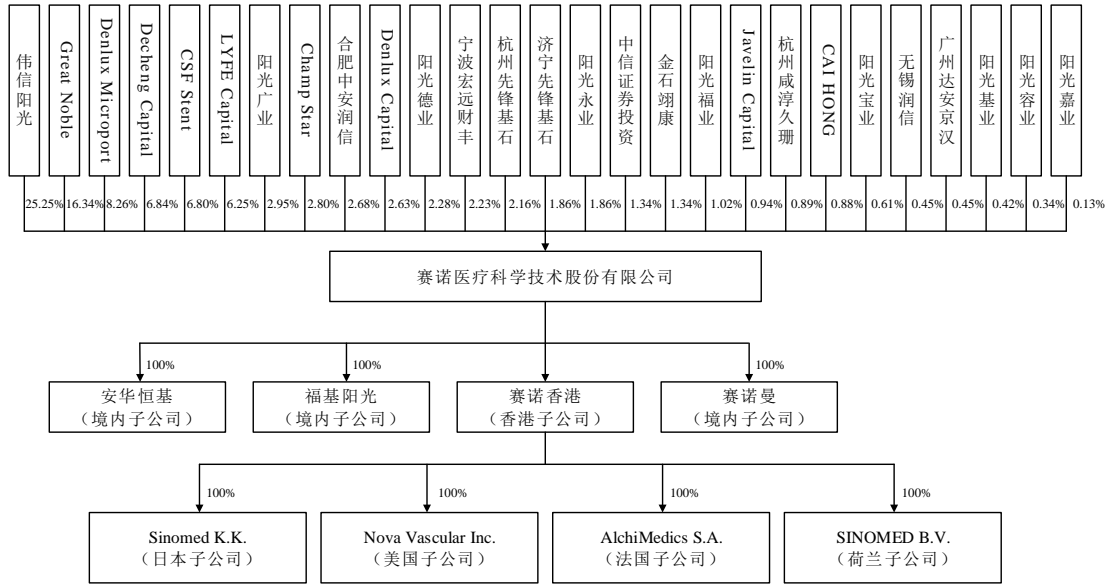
伟信阳光 25.25%
Great Noble 16.34%
Denlux Microport 8.26%
Decheng Capital 6.84%
CSF Stent 6.80%
LYFE Capital 6.25%
阳光广业 2.95%
Champ Star 2.80%
合肥中安润信 2.68%
Denlux Capital 2.63%
阳光德业 2.28%
宁波宏远财丰 2.23%
杭州先锋基石 2.16%
济宁先锋基石 1.86%
阳光永业 1.86%
中信证券投资 1.34%
金石翊康 1.34%
阳光福业 1.02%
Javelin Capital 0.94%
杭州咸淳久珊 0.89%
CAI HONG 0.88%
阳光宝业 0.61%
无锡润信 0.45%
广州达安京汉 0.45%
阳光基业 0.42%
阳光容业 0.34%
阳光嘉业 0.13%

赛诺医疗科学技术股份有限公司

100%
安华恒基
（境内子公司）

100%
福基阳光
（境内子公司）

赛诺香港
（香港子公司）

100%
赛诺曼
（境内子公司）

100%
Sinomed K.K.
（日本子公司）

100%
Nova Vascular Inc.
（美国子公司）

100%
AlchiMedics S.A.
（法国子公司）

100%
SINOMED B.V.
（荷兰子公司）